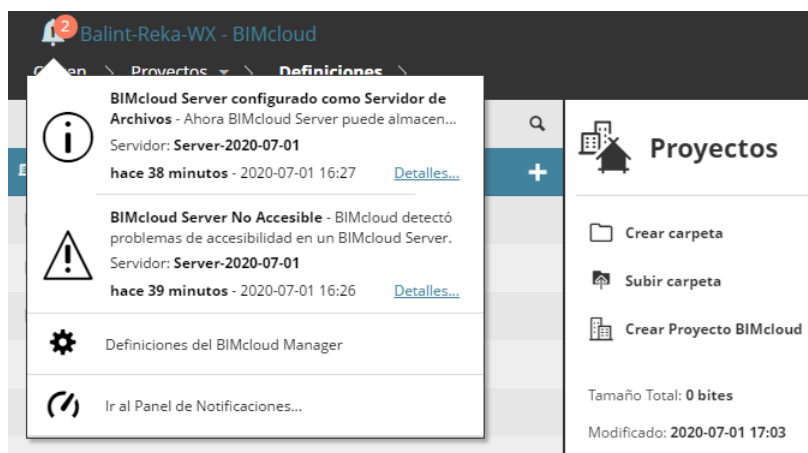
2 Balint-Reka-WX - BIMcloud

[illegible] > Proyectos > Definiciones >

BIMcloud Server configurado como Servidor de Archivos - Ahora BIMcloud Server puede almacen...

Servidor: Server-2020-07-01

hace 38 minutos - 2020-07-01 16:27 Detalles...

BIMcloud Server No Accesible - BIMcloud detectó problemas de accesibilidad en un BIMcloud Server.

Servidor: Server-2020-07-01

hace 39 minutos - 2020-07-01 16:26 Detalles...

Definiciones del BIMcloud Manager

Ir al Panel de Notificaciones...

Proyectos

Crear carpeta

Subir carpeta

Crear Proyecto BIMcloud

Tamaño Total: 0 bites

Modificado: 2020-07-01 17:03